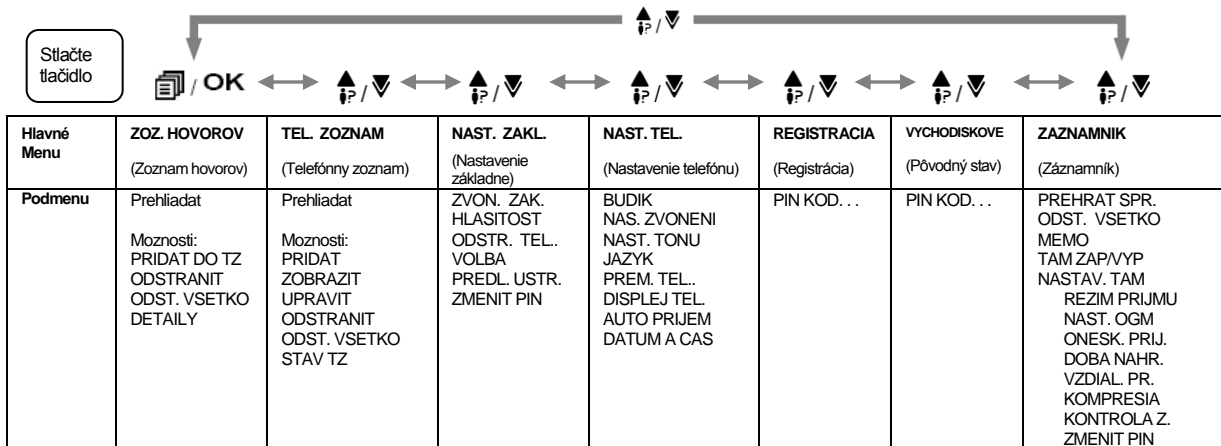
Stlačte tlačidlo

/ OK

| Hlavné Menu | ZOZ. HOVOROV (Zoznam hovorov) | TEL. ZOZNAM (Telefónny zoznam) | NAST. ZAKL. (Nastavenie základne) | NAST. TEL. (Nastavenie telefónu) | REGISTRACIA (Registrácia) | VYCHODISKOVE (Pôvodný stav) | ZAZNAMNIK (Záznamník) |
|---|---|---|---|---|---|---|---|
| Podmenu | Prehliadat<br><br>Moznosti:<br>PRIDAT DO TZ<br>ODSTRANIT<br>ODST. VSETKO<br>DETAILY | Prehliadat<br><br>Moznosti:<br>PRIDAT<br>ZOBRAZIT<br>UPRAVIT<br>ODSTRANIT<br>ODST. VSETKO<br>STAV TZ | ZVON. ZAK.<br>HLASITOST<br>ODSTR. TEL..<br>VOLBA<br>PREDL. USTR.<br>ZMENIT PIN | BUDIK<br>NAS. ZVONENI<br>NAST. TONU<br>JAZYK<br>PREM. TEL..<br>DISPLEJ TEL.<br>AUTO PRIJEM<br>DATUM A CAS | PIN KOD. . . | PIN KOD. . . | PREHRAT SPR.<br>ODST. VSETKO<br>MEMO<br>TAM ZAP/VYP<br>NASTAV. TAM<br>REZIM PRIJMU<br>NAST. OGM<br>ONESK. PRIJ.<br>DOBA NAHR.<br>VZDIAL. PR.<br>KOMPRESIA<br>KONTROLA Z.<br>ZMENIT PIN |